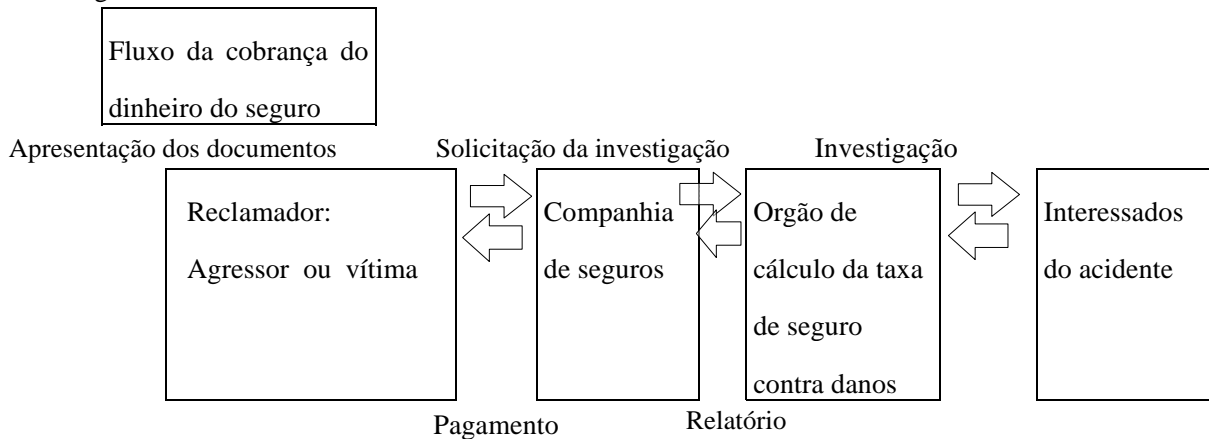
Fluxo da cobrança do dinheiro do seguro

Apresentação dos documentos

Solicitação da investigação

Investigação

Reclamador: Agressor ou vítima

Companhia de seguros

Orgão de cálculo da taxa de seguro contra danos

Interessados do acidente

Pagamento

Relatório